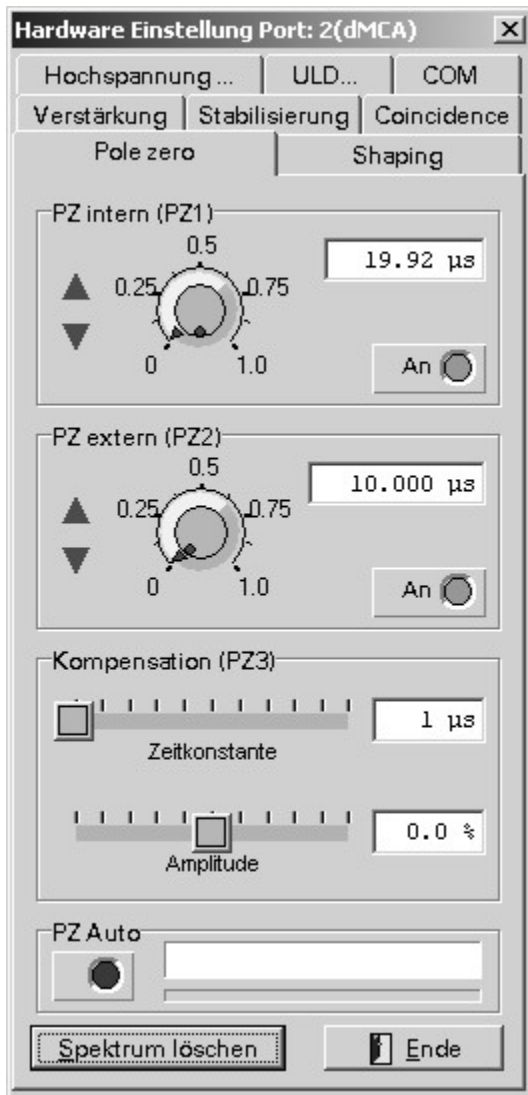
Hardware Einstellung Port: 2(dMCA) ×

Hochspannung ... | ULD... | COM
Verstärkung | Stabilisierung | Coincidence
Pole zero | Shaping

PZ intern (PZ1)
0.5
0.25
0.75
0
1.0
19.92 µs
An

PZ extern (PZ2)
0.5
0.25
0.75
0
1.0
10.000 µs
An

Kompensation (PZ3)
1 µs
Zeitkonstante
0.0 %
Amplitude

PZ Auto

Spektrum löschen
Ende